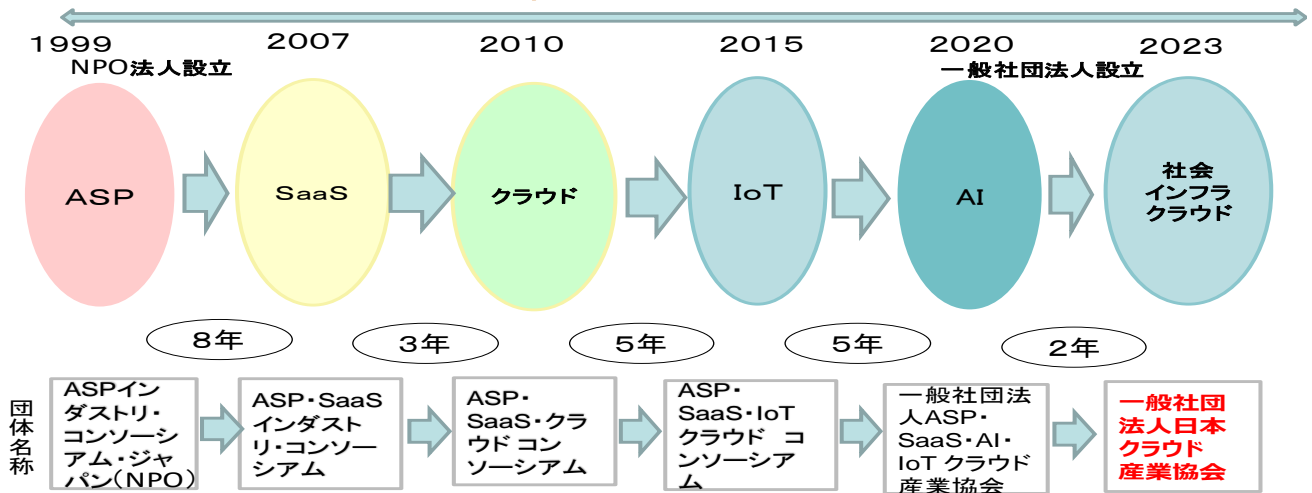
1999
NPO法人設立

2007

2010

2015

2020
一般社団法人設立

2023

ASP

SaaS

クラウド

IoT

AI

社会
インフラ
クラウド

8年

3年

5年

5年

2年

団体名称

ASPインダストリ・コンソーシアム・ジャパン(NPO)

ASP・SaaSインダストリ・コンソーシアム

ASP・SaaS・クラウド コンソーシアム

ASP・SaaS・IoTクラウド コンソーシアム

一般社団法人ASP・SaaS・AI・IoT クラウド産業協会

一般社団法人日本クラウド産業協会